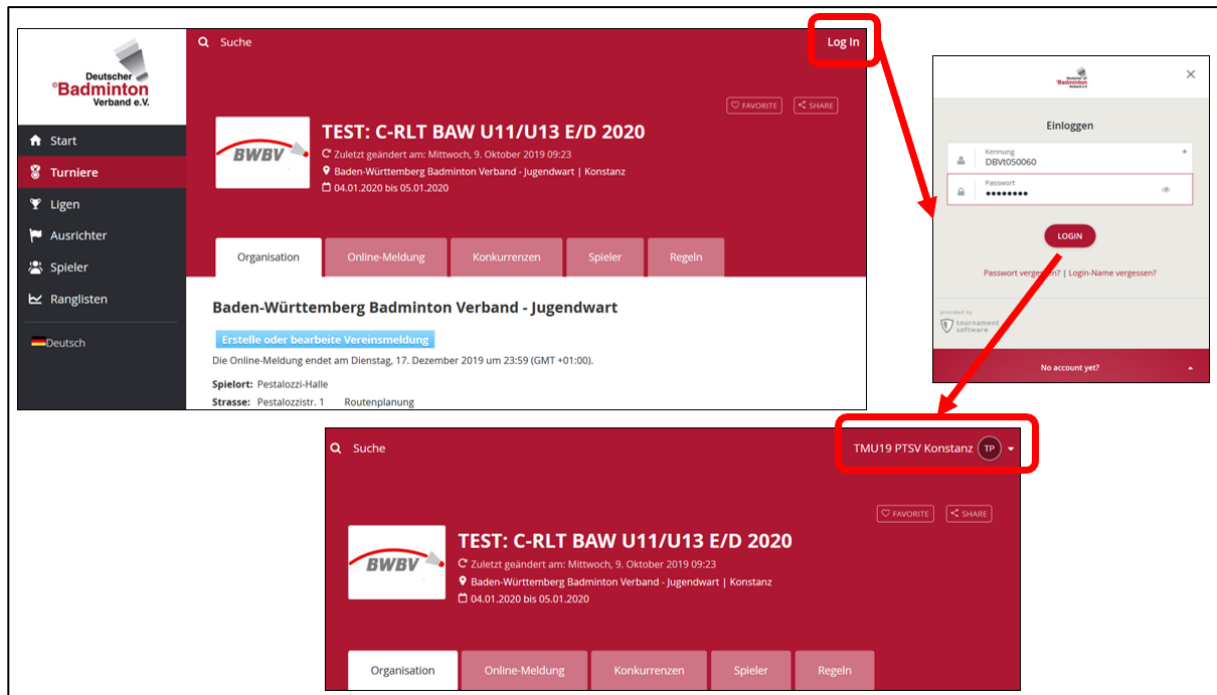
Deutscher Badminton Verband e.V.

Start
Turniere
Ligen
Ausrichter
Spieler
Ranglisten
Deutsch

Suche

Log In

FAVORITE SHARE

BWBV

TEST: C-RLT BAW U11/U13 E/D 2020
Zuletzt geändert am: Mittwoch, 9. Oktober 2019 09:23
Baden-Württemberg Badminton Verband - Jugendwart | Konstanz
04.01.2020 bis 05.01.2020

Organisation | Online-Meldung | Konkurrenzen | Spieler | Regeln

Baden-Württemberg Badminton Verband - Jugendwart

Erstelle oder bearbeite Vereinsmeldung

Die Online-Meldung endet am Dienstag, 17. Dezember 2019 um 23:59 (GMT +01:00).

Spielort: Pestalozzi-Halle
Strasse: Pestalozzistr. 1 Routenplanung

Deutscher Badminton Verband e.V.

Einloggen

Kennung
DBVt050060
Passwort
••••••••

LOGIN

Passwort vergessen? | Login-Name vergessen?

provided by tournament software

No account yet?

Suche

TMU19 PTSV Konstanz TP

FAVORITE SHARE

BWBV

TEST: C-RLT BAW U11/U13 E/D 2020
Zuletzt geändert am: Mittwoch, 9. Oktober 2019 09:23
Baden-Württemberg Badminton Verband - Jugendwart | Konstanz
04.01.2020 bis 05.01.2020

Organisation | Online-Meldung | Konkurrenzen | Spieler | Regeln